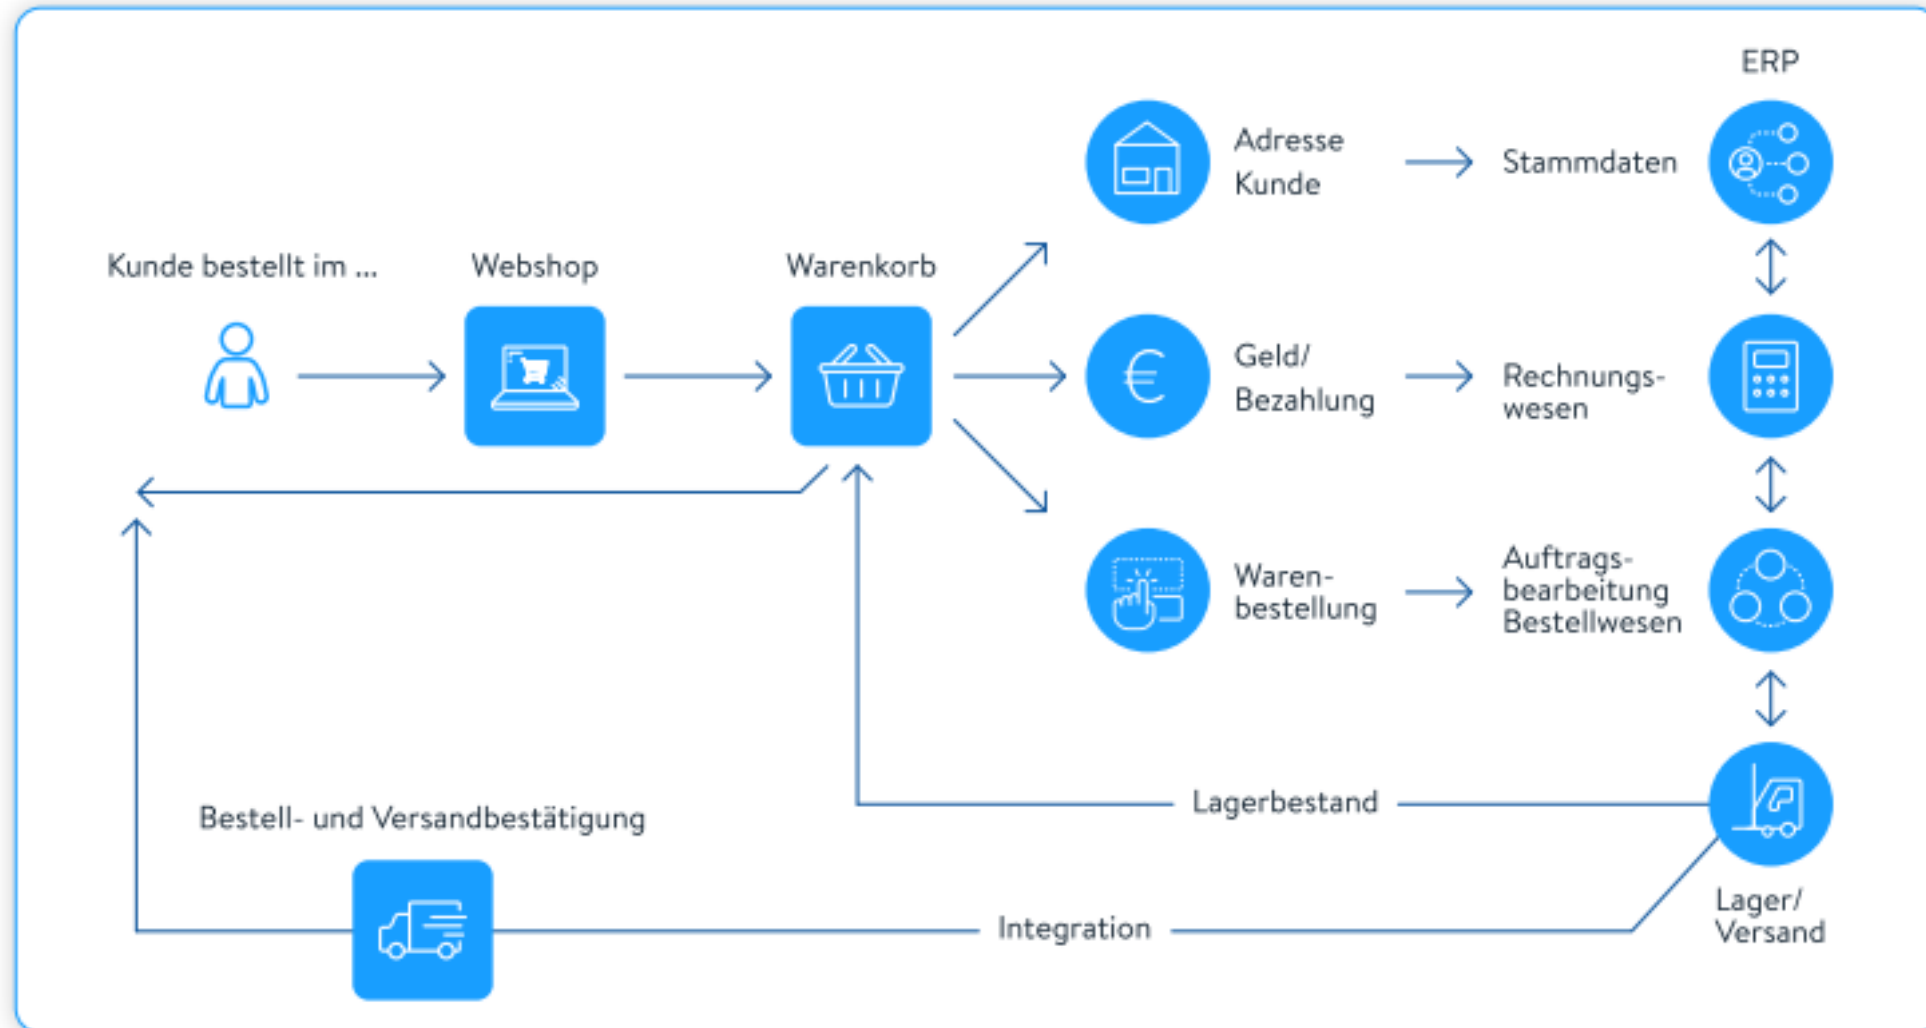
ERP

Kunde bestellt im ...

Webshop

Warenkorb

Adresse Kunde

Stammdaten

Geld/ Bezahlung

Rechnungswesen

Warenbestellung

Auftragsbearbeitung Bestellwesen

Lagerbestand

Bestell- und Versandbestätigung

Integration

Lager/ Versand